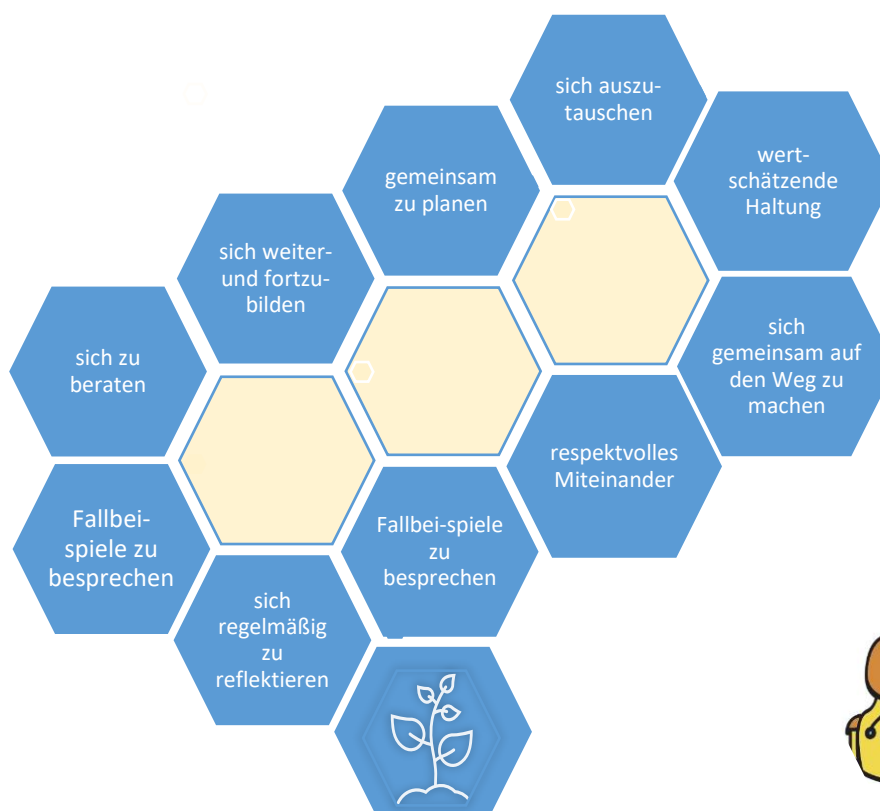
sich auszutauschen

wertschätzende Haltung

gemeinsam zu planen

sich weiter- und fortzubilden

sich gemeinsam auf den Weg zu machen

sich zu beraten

respektvolles Miteinander

Fallbeispiele zu besprechen

Fallbei-spiele zu besprechen

sich regelmäßig zu reflektieren